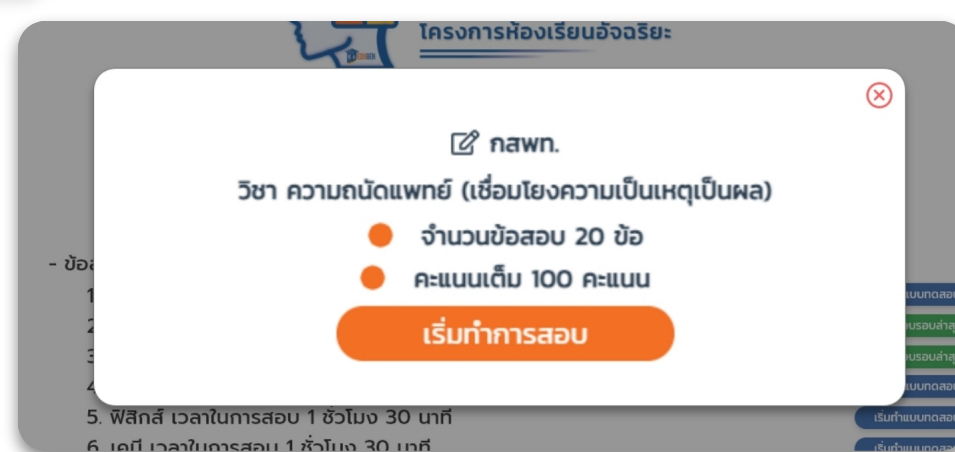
โครงการห้องเรียนอัจฉริยะ

กสพท.

วิชา ความถนัดแพทย์ (เชื่อมโยงความเป็นเหตุเป็นผล)

จำนวนข้อสอบ 20 ข้อ

คะแนนเต็ม 100 คะแนน

เริ่มทำการสอบ

- ข้อ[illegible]

1 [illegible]
2 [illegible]
3 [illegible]
4 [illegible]
5. ฟิสิกส์ เวลาในการสอบ 1 ชั่วโมง 30 นาที
6. เคมี เวลาในการสอบ 1 ชั่วโมง 30 นาที

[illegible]แบบทดสอบ
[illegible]บรอบล่าสุ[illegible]
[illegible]บรอบล่าสุ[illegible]
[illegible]แบบทดสอบ
เริ่มทำแบบทดสอบ
เริ่มทำแบบทดสอบ